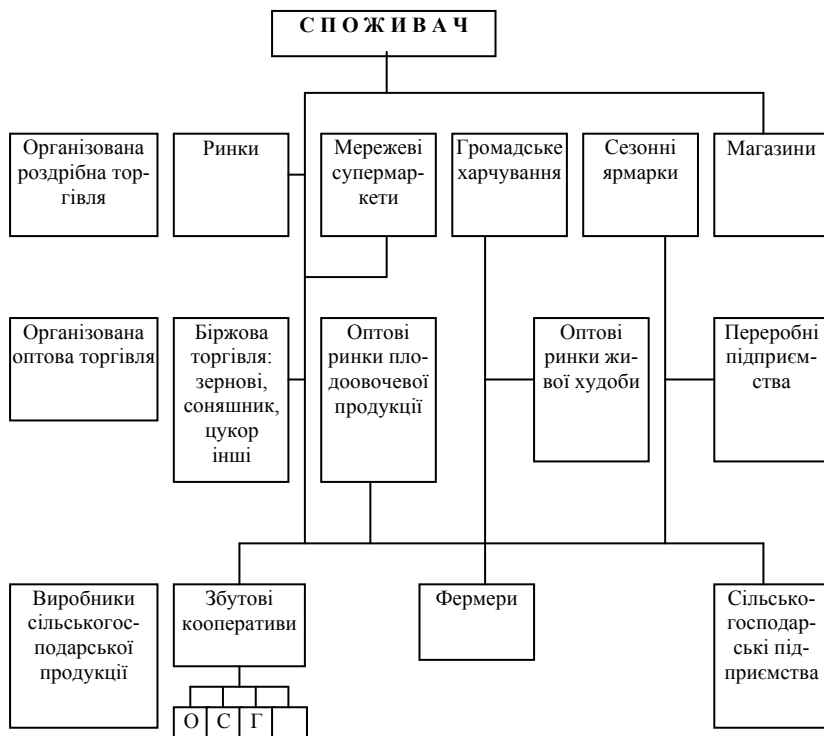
С П О Ж И В А Ч

Організована роздрібна торгівля

Ринки

Мережеві супермаркети

Громадське харчування

Сезонні ярмарки

Магазини

Організована оптова торгівля

Біржова торгівля: зернові, соняшник, цукор інші

Оптові ринки плодоовочевої продукції

Оптові ринки живої худоби

Переробні підприємства

Виробники сільськогосподарської продукції

Збутові кооперативи

Фермери

Сільськогосподарські підприємства

О

С

Г